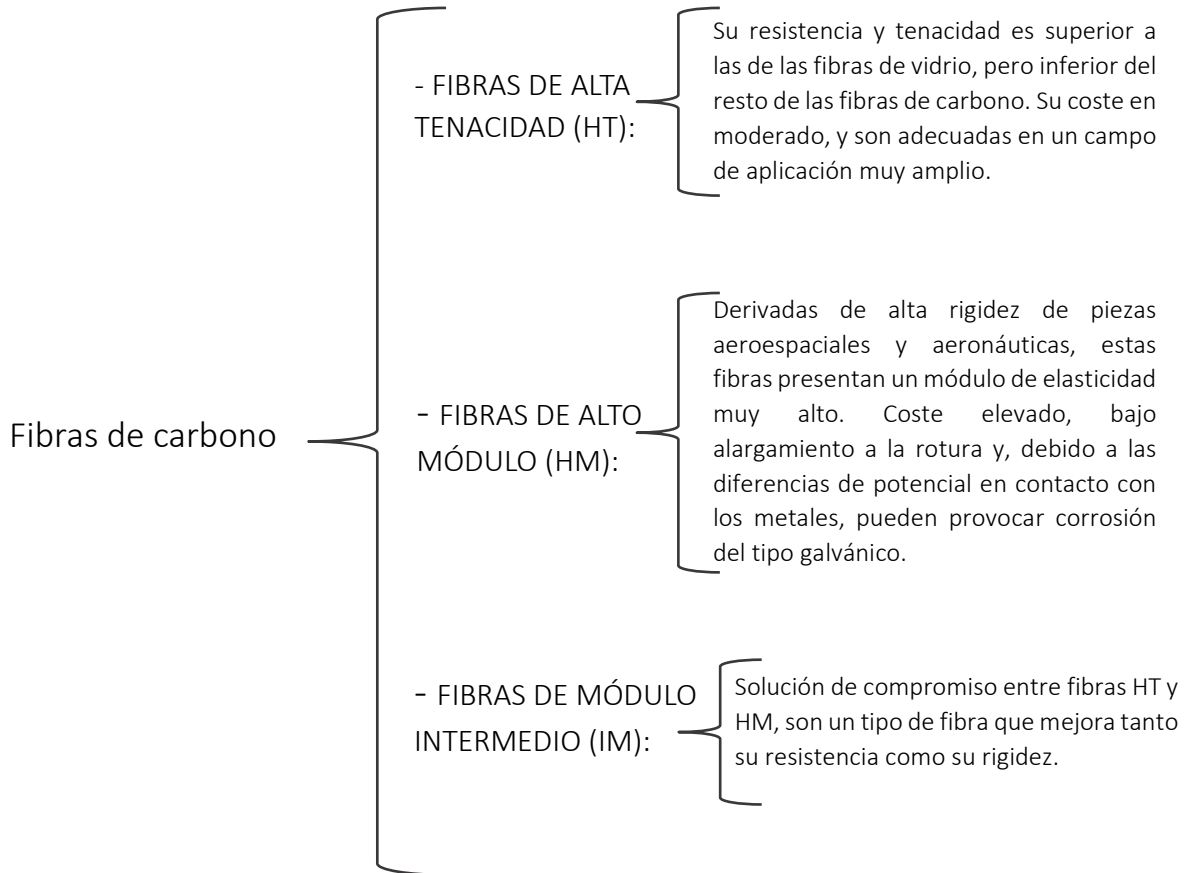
Fibras de carbono

- FIBRAS DE ALTA TENACIDAD (HT):

Su resistencia y tenacidad es superior a las de las fibras de vidrio, pero inferior del resto de las fibras de carbono. Su coste en moderado, y son adecuadas en un campo de aplicación muy amplio.

- FIBRAS DE ALTO MÓDULO (HM):

Derivadas de alta rigidez de piezas aeroespaciales y aeronáuticas, estas fibras presentan un módulo de elasticidad muy alto. Coste elevado, bajo alargamiento a la rotura y, debido a las diferencias de potencial en contacto con los metales, pueden provocar corrosión del tipo galvánico.

- FIBRAS DE MÓDULO INTERMEDIO (IM):

Solución de compromiso entre fibras HT y HM, son un tipo de fibra que mejora tanto su resistencia como su rigidez.